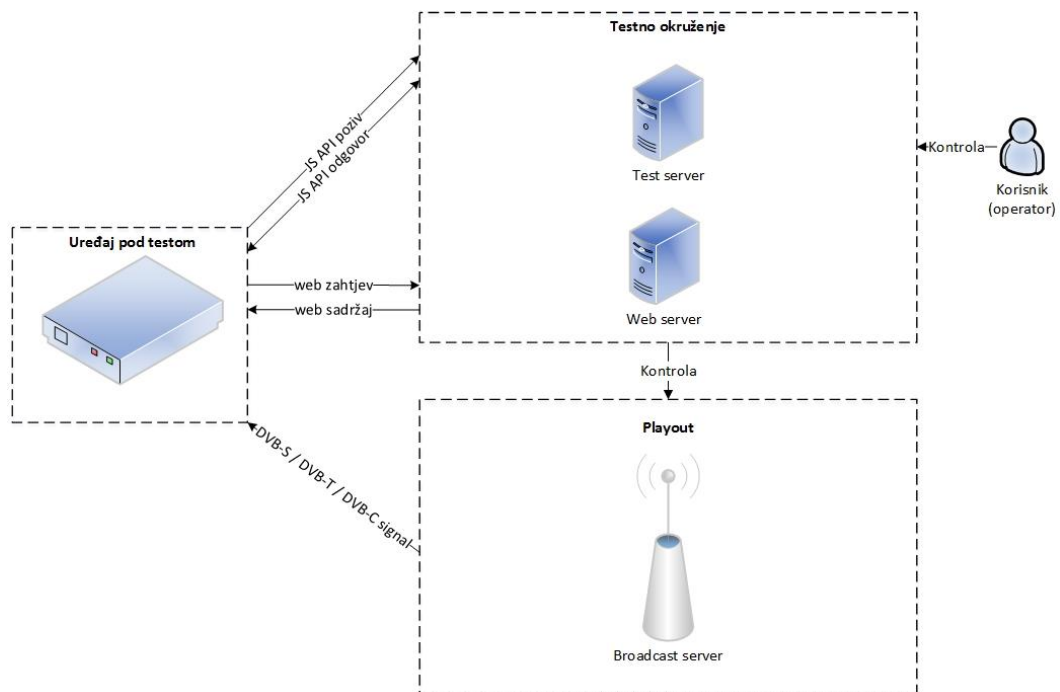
Testno okruženje

Test server

Web server

Kontrola

Korisnik (operator)

JS API poziv

JS API odgovor

Uređaj pod testom

web zahtjev

web sadržaj

Kontrola

Playout

DVB-S / DVB-T / DVB-C signal

Broadcast server